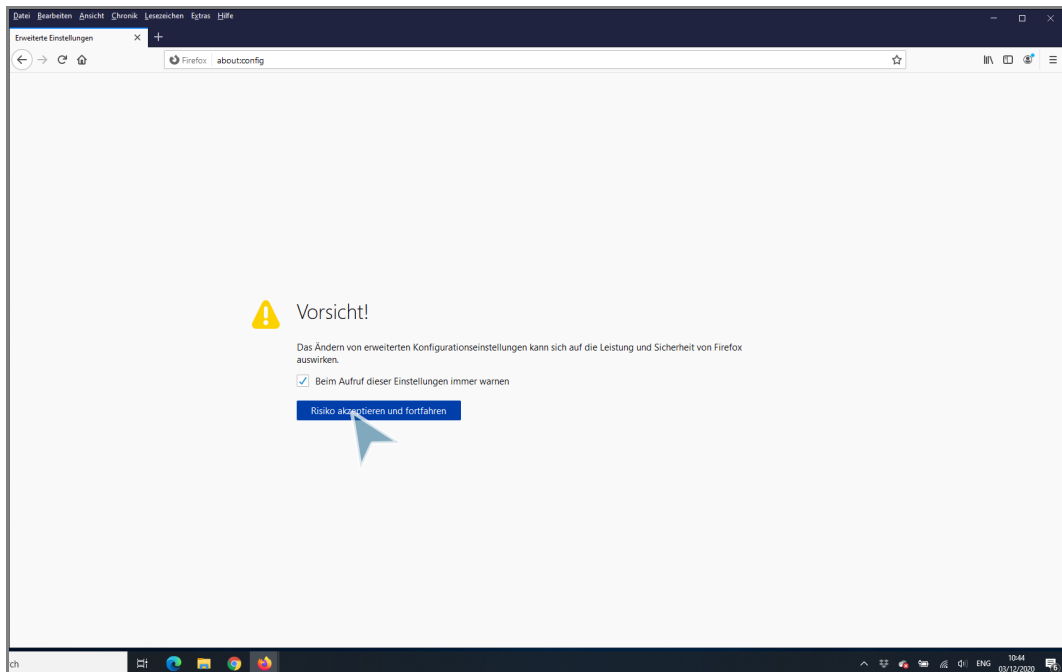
Datei Bearbeiten Ansicht Chronik Lesezeichen Extras Hilfe

Erweiterte Einstellungen

Firefox about:config

Vorsicht!

Das Ändern von erweiterten Konfigurationseinstellungen kann sich auf die Leistung und Sicherheit von Firefox auswirken.

Beim Aufruf dieser Einstellungen immer warnen

Risiko akzeptieren und fortfahren

ch

ENG 10:44 03/12/2020